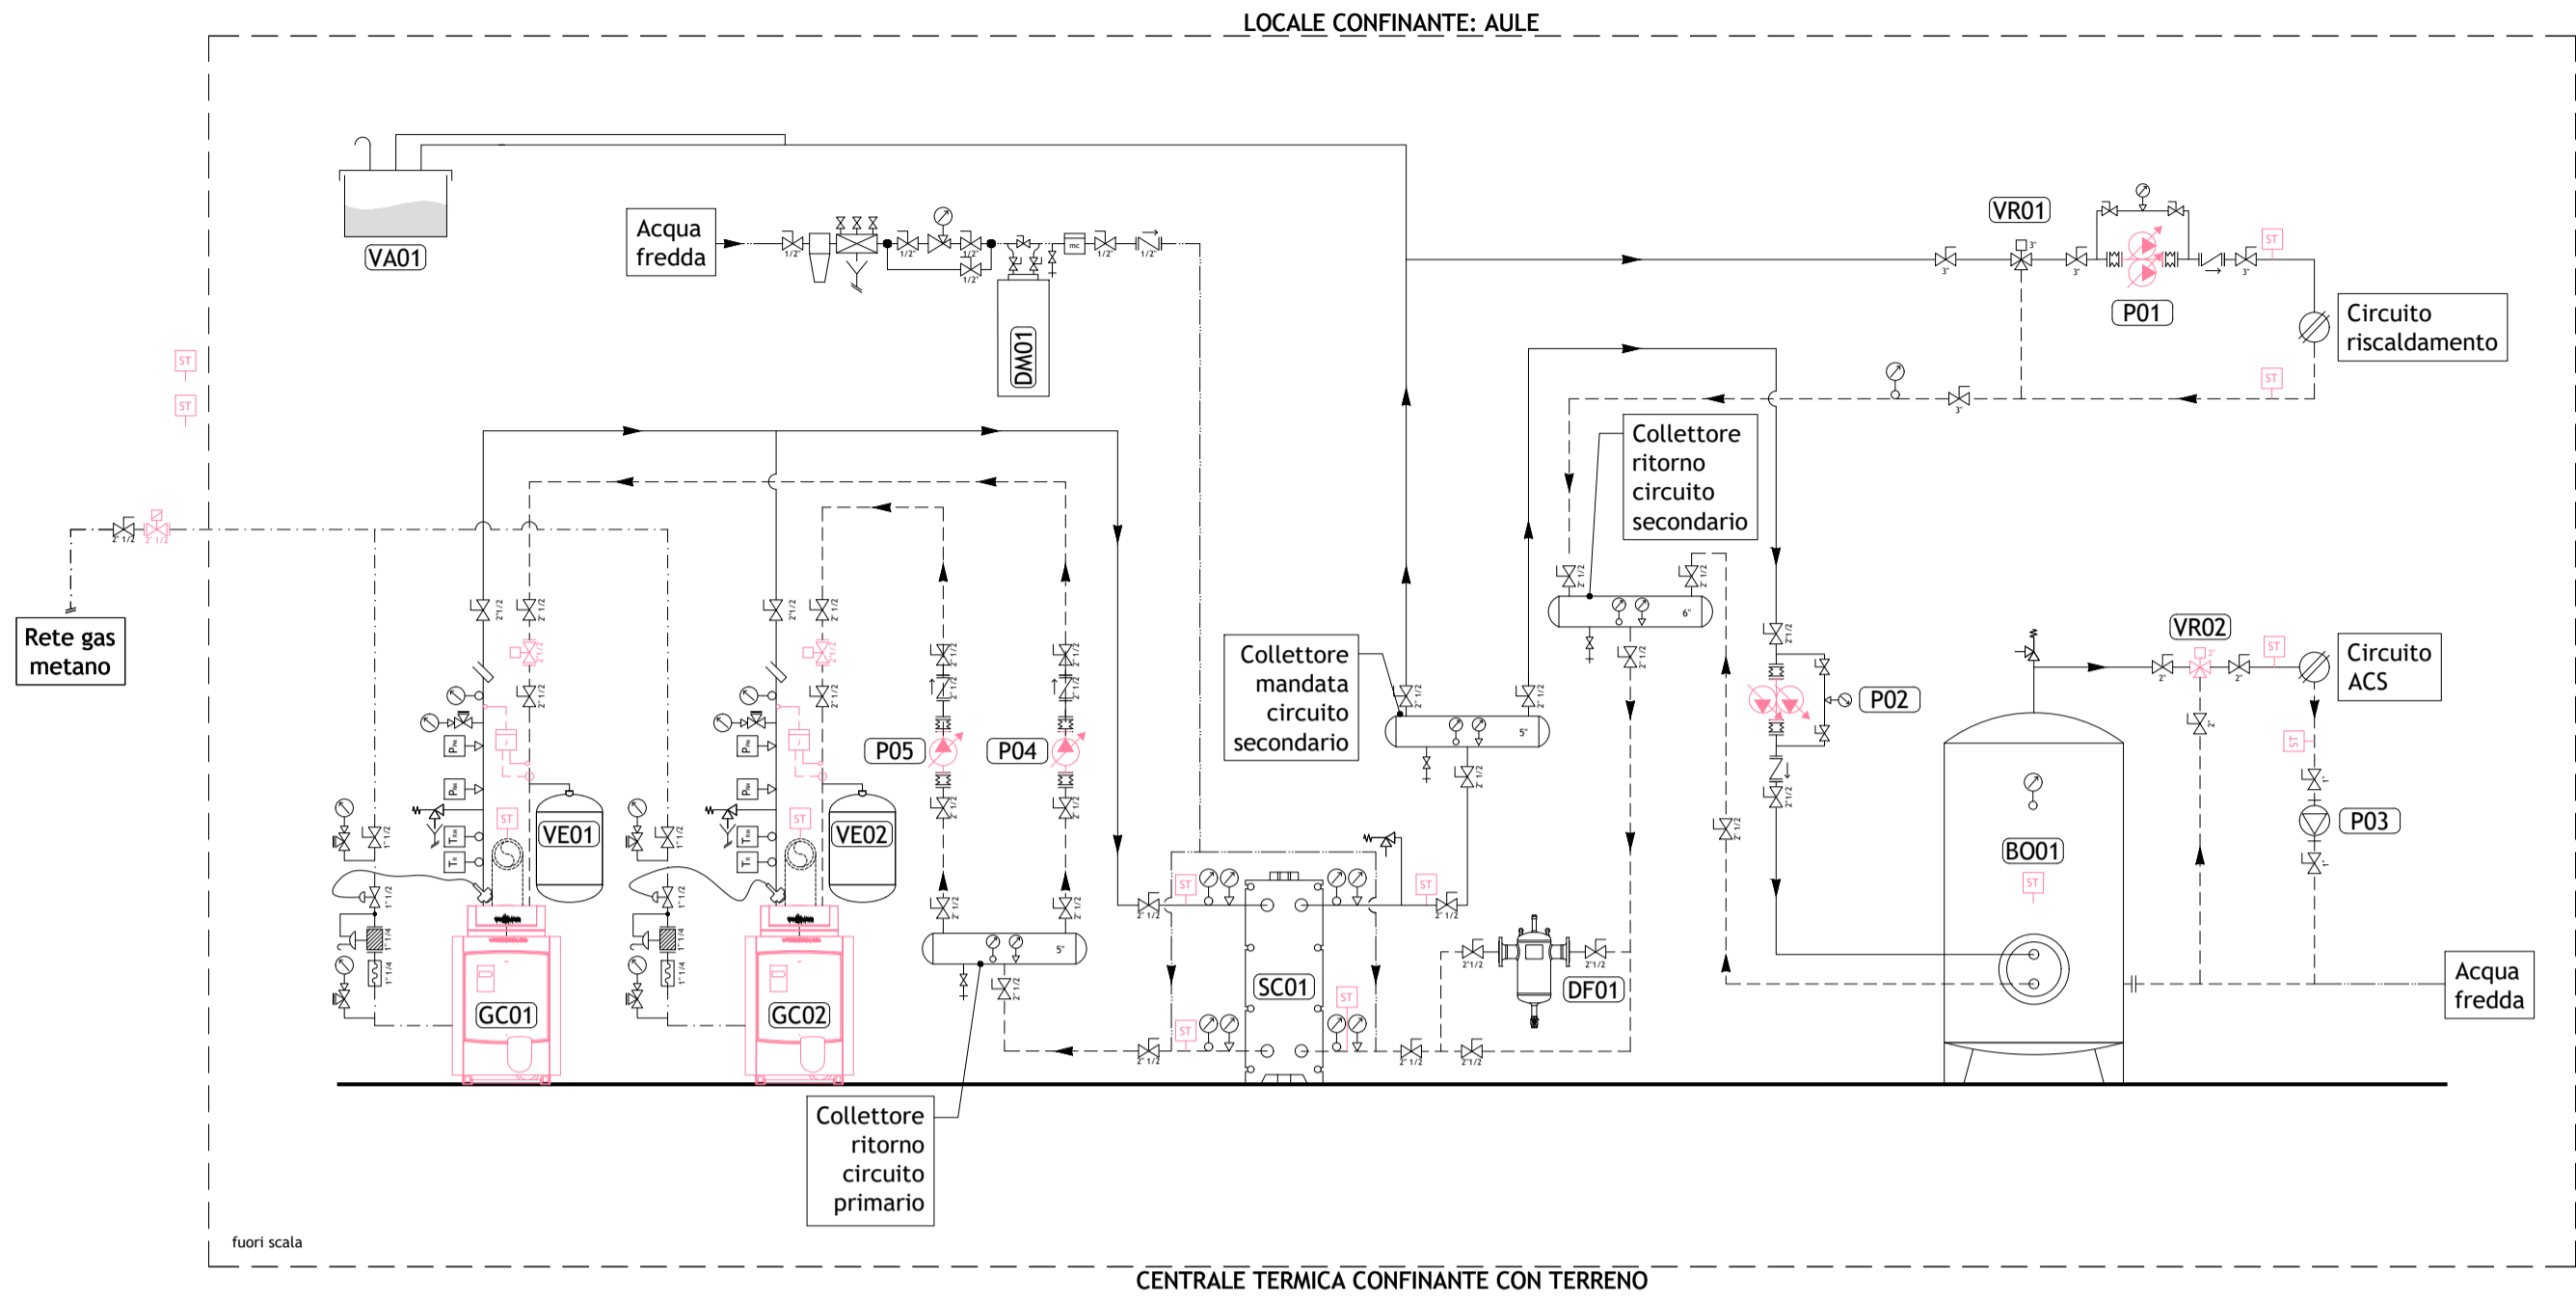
LOCALE CONFINANTE: AULE

VA01

Acqua fredda

DM01

VR01

P01

Circuito riscaldamento

ST

ST

Collettore ritorno circuito secondario

Rete gas metano

Collettore mandata circuito secondario

P02

VR02

Circuito ACS

P05

P04

VE01

VE02

P03

BO01

SC01

DF01

GC01

GC02

Acqua fredda

Collettore ritorno circuito primario

fuori scala

CENTRALE TERMICA CONFINANTE CON TERRENO